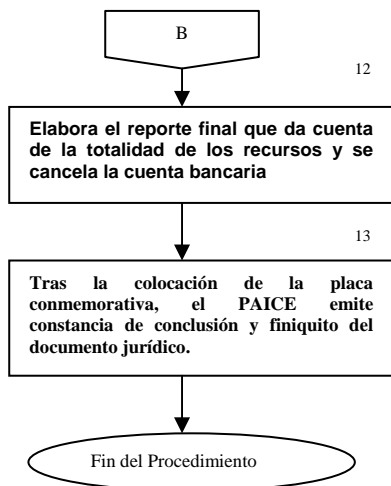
B

12

Elabora el reporte final que da cuenta de la totalidad de los recursos y se cancela la cuenta bancaria

13

Tras la colocación de la placa conmemorativa, el PAICE emite constancia de conclusión y finiquito del documento jurídico.

Fin del Procedimiento